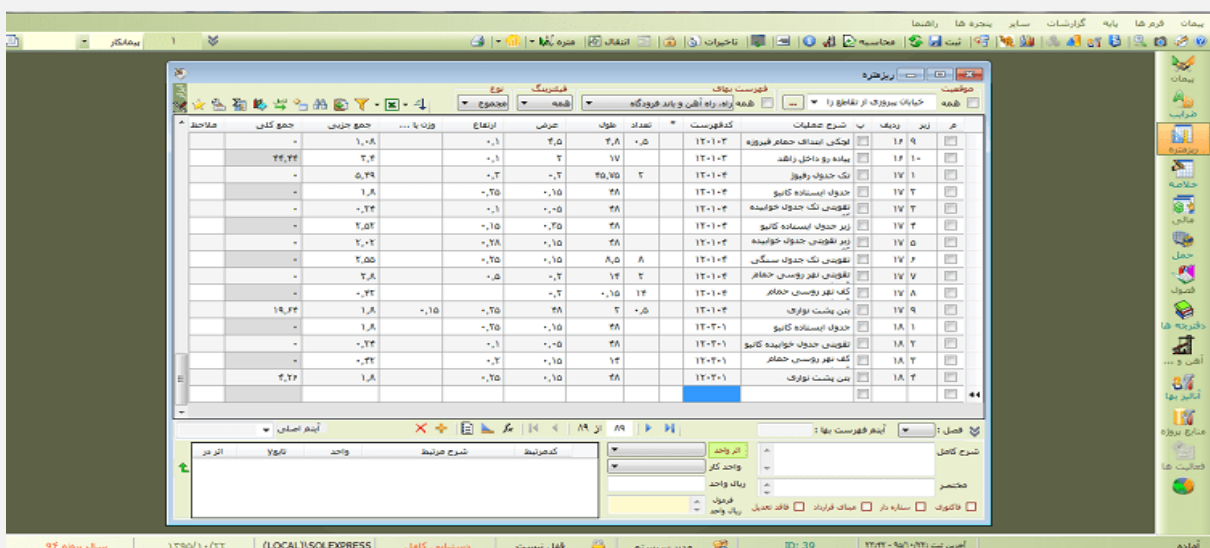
پیمان فرم ها پایه گزارشات سایر پنجره ها راهنما

ثبت محاسبه تاخیرات انتقال متره

پیمانکار ۱

ریزمتره

موقعیت
همه خیابان پیروزی از تقاطع را
فهرست بهای
همه راه، راه آهن و باند فرودگاه
فیلترینگ
همه
نوع
مجموع

| م | زیر | ردیف | شرح عملیات | کدفهرست | * | تعداد | طول | عرض | ارتفاع | وزن یا ... | جمع جزیی | جمع کلی | ملاحظات |
|---|---|---|---|---|---|---|---|---|---|---|---|---|---|
| | ۹ | ۱۶ | لجکی ابتداء حمام فیروزه | ۱۲۰۱۰۳ | | ۰.۵ | ۴.۸ | ۴.۵ | ۰.۱ | | ۱.۰۸ | - | |
| | ۱۰ | ۱۶ | پیاده رو داخل زاهد | ۱۲۰۱۰۳ | | | ۱۷ | ۲ | ۰.۱ | | ۳.۴ | ۲۴.۲۴ | |
| | ۱ | ۱۷ | تک جدول رفیوژ | ۱۲۰۱۰۴ | | ۲ | ۴۵.۷۵ | ۰.۲ | ۰.۳ | | ۵.۴۹ | - | |
| | ۲ | ۱۷ | جدول ایستاده کانیو | ۱۲۰۱۰۴ | | | ۴۸ | ۰.۱۵ | ۰.۲۵ | | ۱.۸ | - | |
| | ۳ | ۱۷ | تقویتی تک جدول خوابیده | ۱۲۰۱۰۴ | | | ۴۸ | ۰.۰۵ | ۰.۱ | | ۰.۲۴ | - | |
| | ۴ | ۱۷ | زیر جدول ایستاده کانیو | ۱۲۰۱۰۴ | | | ۴۸ | ۰.۳۵ | ۰.۱۵ | | ۲.۵۲ | - | |
| | ۵ | ۱۷ | زیر تقویتی جدول خوابیده | ۱۲۰۱۰۴ | | | ۴۸ | ۰.۱۵ | ۰.۲۸ | | ۲.۰۲ | - | |
| | ۶ | ۱۷ | تقویتی تک جدول سنگی | ۱۲۰۱۰۴ | | ۸ | ۸.۵ | ۰.۱۵ | ۰.۲۵ | | ۲.۵۵ | - | |
| | ۷ | ۱۷ | تقویتی نهر روسی حمام | ۱۲۰۱۰۴ | | | ۱۴ | ۰.۲ | ۰.۵ | | ۲.۸ | - | |
| | ۸ | ۱۷ | کف نهر روسی حمام | ۱۲۰۱۰۴ | | ۱۴ | ۰.۱۵ | ۰.۲ | | | ۰.۴۲ | - | |
| | ۹ | ۱۷ | بتن پشت نواری | ۱۲۰۱۰۴ | | ۰.۵ | ۲ | ۴۸ | ۰.۲۵ | ۰.۱۵ | ۱.۸ | ۱۹.۶۴ | |
| | ۱ | ۱۸ | جدول ایستاده کانیو | ۱۲۰۲۰۱ | | | ۴۸ | ۰.۱۵ | ۰.۲۵ | | ۱.۸ | - | |
| | ۲ | ۱۸ | تقویتی جدول خوابیده کانیو | ۱۲۰۲۰۱ | | | ۴۸ | ۰.۰۵ | ۰.۱ | | ۰.۲۴ | - | |
| | ۳ | ۱۸ | کف نهر روسی حمام | ۱۲۰۲۰۱ | | | ۱۳ | ۰.۱۵ | ۰.۲ | | ۰.۳۹ | - | |
| | ۴ | ۱۸ | بتن پشت نواری | ۱۲۰۲۰۱ | | | ۴۸ | ۰.۱۵ | ۰.۲۵ | | ۱.۸ | ۴.۲۶ | |

فصل : آیتم فهرست بها : ۸۹ از ۸۹ آیتم اصلی

شرح کامل
مختصر
اثر واحد
واحد کار
ریال واحد
فرمول ریال واحد
فاکتوری ستاره دار مبنای قرارداد فاقد تعدیل

کدمرتبط شرح مرتبط واحد ناپو اثر در

پیمان ضرایب ریزمتره خلاصه مالی حمل فصول دفترچه ها آهن و ... آنالیز بها منابع پروژه فعالیت ها

آماده (LOCAL)\SQLEXPRESS ID: 39 ۱۳۹۰/۱۰/۲۲ سال مالی ۹۴